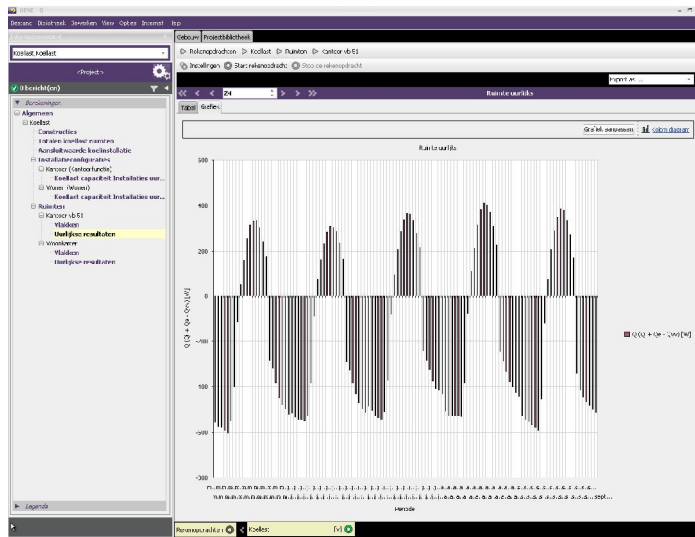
Bestand Bewerken Beeld Venster View Opties Instellingen Help

Koellast Koellast

<Project>

1 bericht(en)

Berekeningen
Algemeen
Koellast
Constructies
Interne koellast ruimten
Aansluitwaarde koelinstallatie
Installatieconfiguraties
Kantoor (Kantoorfunctie)
Koellast capaciteit Installaties uur...
Wonen (Wonen)
Koellast capaciteit Installaties uur...
Ruimten
Kantoor vb 51
Vlakken
Uurlijkse resultaten
Woonkamer
Vlakken
Uurlijkse resultaten

Legenda

Gebouw Projectbibliotheek

Rekenopdrachten ▷ Koellast ▷ Ruimten ▷ Kantoor vb 51

Instellingen Start rekenopdracht Stop de rekenopdracht

Exporteer...

« < < 24 > > »

Ruimte uurlijks

Tabel Grafiek

Grafiek aanpassen Kolom diagram

Ruimte uurlijks

500
400
200
0
-200
-400
-500
-800

Q (t) + Qe - Q(w) [W]

Q (t) + Qe - Q(w) [W]

Periode

Rekenopdracht Koellast [W]